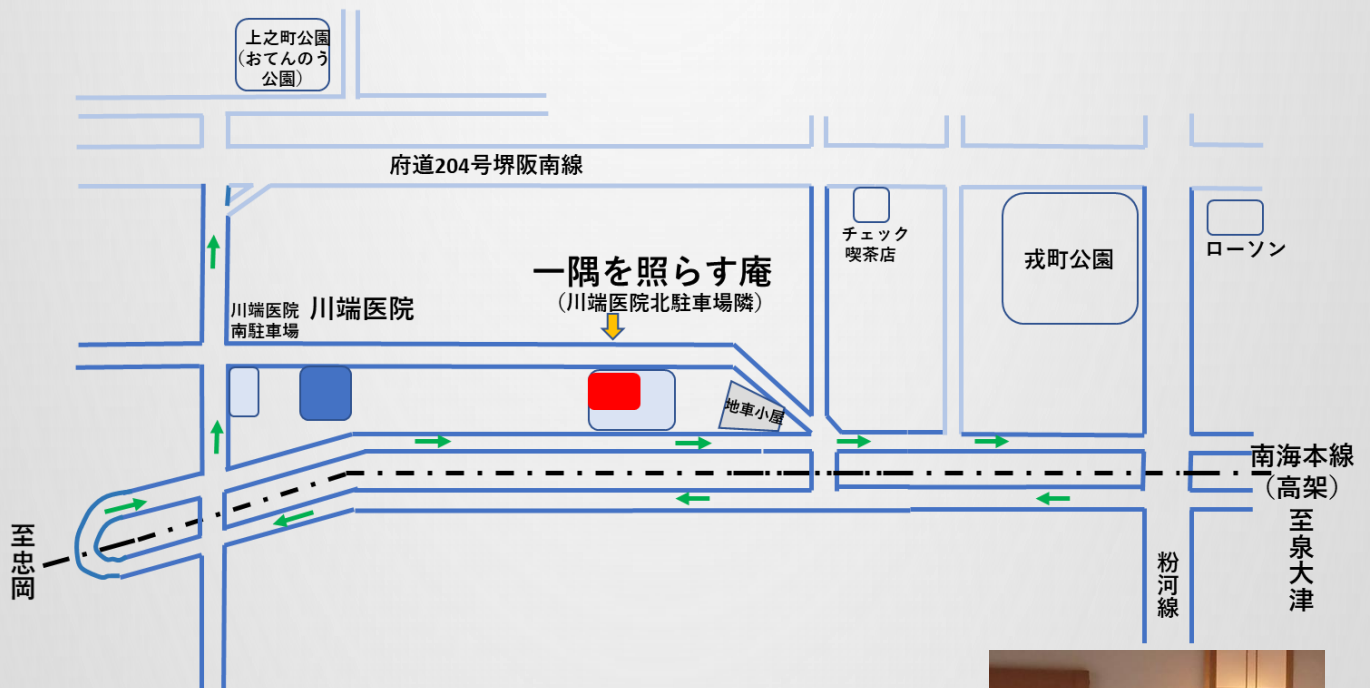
上之町公園
（おてんのう公園）

府道204号堺阪南線

チェック喫茶店

戎町公園

ローソン

一隅を照らす庵
（川端医院北駐車場隣）

川端医院南駐車場

川端医院

地車小屋

南海本線
（高架）

至忠岡

粉河線

至泉大津